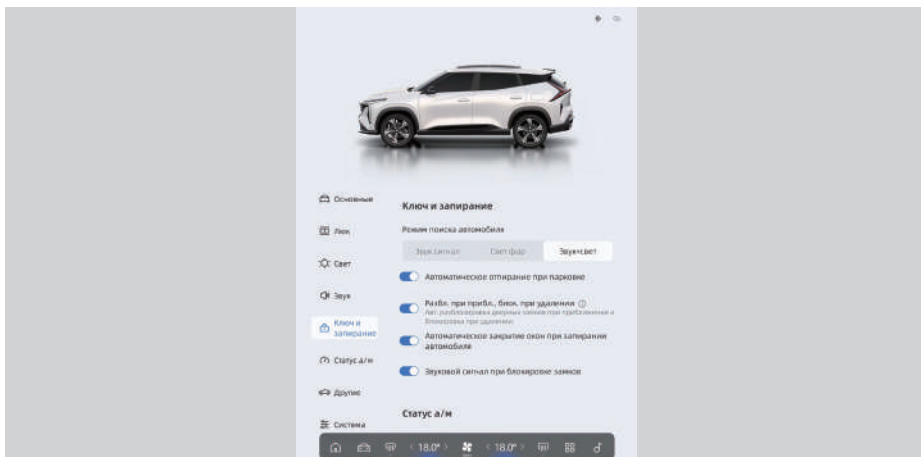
Основные

Люк

Свет

Звук

Ключ и запирание

Статус а/м

Другие

Система

Ключ и запирание

Режим поиска автомобиля

Звук.сигнал | Светофар | Звук+свет

Автоматическое отпирание при парковке

Разбл. при прибл., блок. при удалении
Авт. разблокировка дверных замков при приближении и блокировка при удалении

Автоматическое закрытие окон при запирании автомобиля

Звуковой сигнал при блокировке замков

Статус а/м

< 18.0° >

< 18.0° >